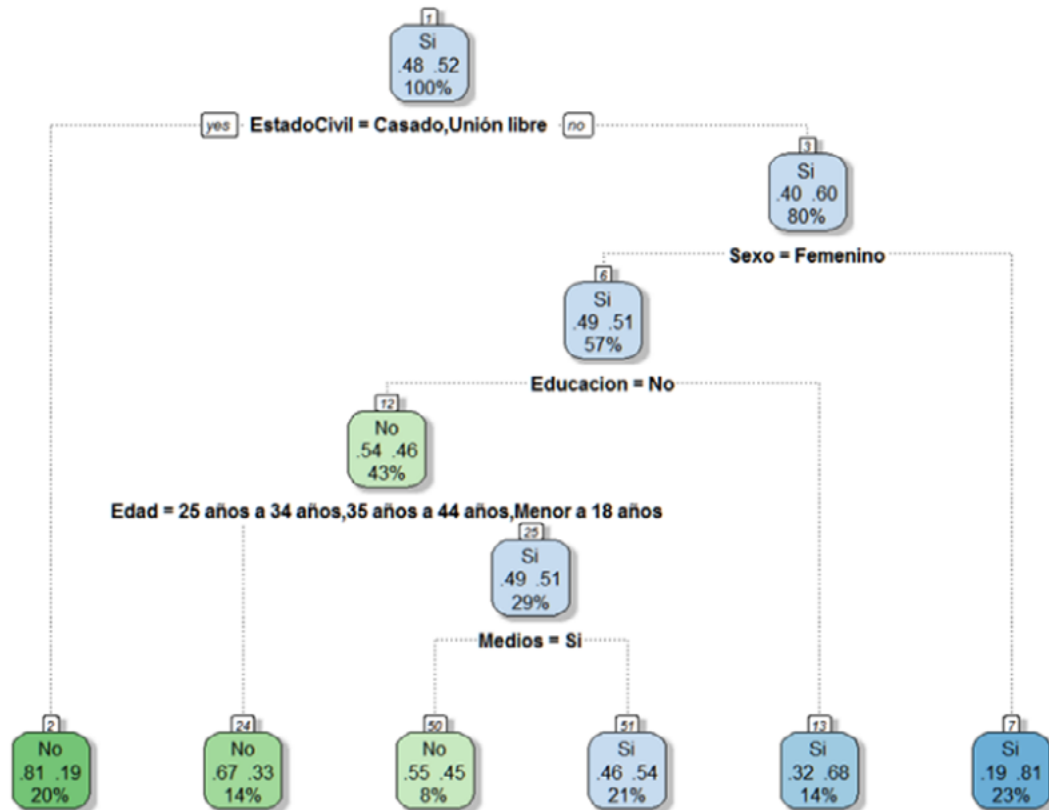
1
Si
.48 .52
100%

yes EstadoCivil = Casado,Unión libre no

3
Si
.40 .60
80%

Sexo = Femenino

6
Si
.49 .51
57%

Educacion = No

12
No
.54 .46
43%

Edad = 25 años a 34 años,35 años a 44 años,Menor a 18 años

25
Si
.49 .51
29%

Medios = Si

2
No
.81 .19
20%

24
No
.67 .33
14%

50
No
.55 .45
8%

51
Si
.46 .54
21%

13
Si
.32 .68
14%

7
Si
.19 .81
23%